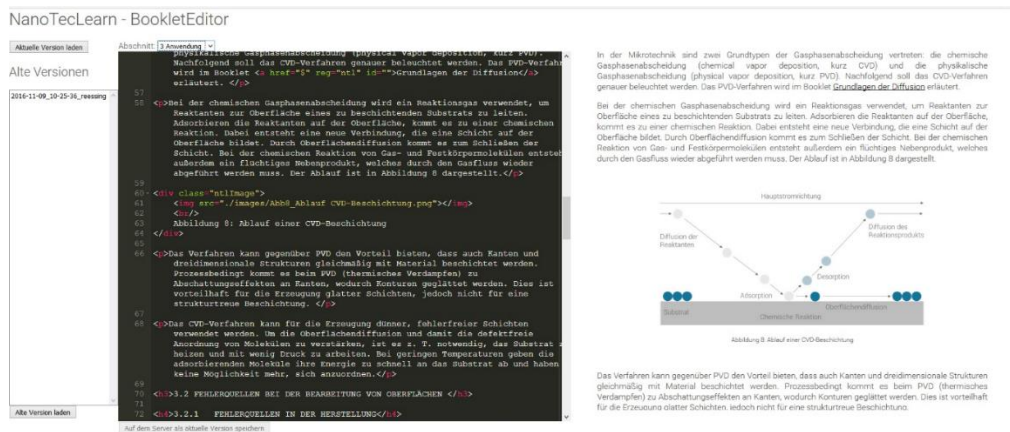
NanoTecLearn - BookletEditor

Aktuelle Version laden

Alte Versionen

2016-11-09_10-25-36_reessing

Alte Version laden

Abschnitt: 3 Anwendung

physikalische Gasphasenabscheidung (physical vapor deposition, kurz PVD). Nachfolgend soll das CVD-Verfahren genauer beleuchtet werden. Das PVD-Verfahren wird im Booklet <a href="$" reg="ntl" id="">Grundlagen der Diffusion</a> erläutert. </p>

57

58 <p>Bei der chemischen Gasphasenabscheidung wird ein Reaktionsgas verwendet, um Reaktanten zur Oberfläche eines zu beschichtenden Substrats zu leiten. Adsorbieren die Reaktanten auf der Oberfläche, kommt es zu einer chemischen Reaktion. Dabei entsteht eine neue Verbindung, die eine Schicht auf der Oberfläche bildet. Durch Oberflächendiffusion kommt es zum Schließen der Schicht. Bei der chemischen Reaktion von Gas- und Festkörpermolekülen entsteht außerdem ein flüchtiges Nebenprodukt, welches durch den Gasfluss wieder abgeführt werden muss. Der Ablauf ist in Abbildung 8 dargestellt.</p>

59

60 <div class="ntlImage">

61 <img src="./images/Abb8_Ablauf CVD-Beschichtung.png"></img>

62 <br/>

63 Abbildung 8: Ablauf einer CVD-Beschichtung

64 </div>

65

66 <p>Das Verfahren kann gegenüber PVD den Vorteil bieten, dass auch Kanten und dreidimensionale Strukturen gleichmäßig mit Material beschichtet werden. Prozessbedingt kommt es beim PVD (thermisches Verdampfen) zu Abschattungseffekten an Kanten, wodurch Konturen geglättet werden. Dies ist vorteilhaft für die Erzeugung glatter Schichten, jedoch nicht für eine strukturtreue Beschichtung. </p>

67

68 <p>Das CVD-Verfahren kann für die Erzeugung dünner, fehlerfreier Schichten verwendet werden. Um die Oberflächendiffusion und damit die defektfreie Anordnung von Molekülen zu verstärken, ist es z. T. notwendig, das Substrat zu heizen und mit wenig Druck zu arbeiten. Bei geringen Temperaturen geben die adsorbierenden Moleküle ihre Energie zu schnell an das Substrat ab und haben keine Möglichkeit mehr, sich anzuordnen.</p>

69

70 <h3>3.2 FEHLERQUELLEN BEI DER BEARBEITUNG VON OBERFLÄCHEN </h3>

71

72 <h5>3.2.1 FEHLERQUELLEN IN DER HERSTELLUNG</h5>

Auf dem Server als aktuelle Version speichern

In der Mikrotechnik sind zwei Grundtypen der Gasphasenabscheidung vertreten: die chemische Gasphasenabscheidung (chemical vapor deposition, kurz CVD) und die physikalische Gasphasenabscheidung (physical vapor deposition, kurz PVD). Nachfolgend soll das CVD-Verfahren genauer beleuchtet werden. Das PVD-Verfahren wird im Booklet Grundlagen der Diffusion erläutert.

Bei der chemischen Gasphasenabscheidung wird ein Reaktionsgas verwendet, um Reaktanten zur Oberfläche eines zu beschichtenden Substrats zu leiten. Adsorbieren die Reaktanten auf der Oberfläche, kommt es zu einer chemischen Reaktion. Dabei entsteht eine neue Verbindung, die eine Schicht auf der Oberfläche bildet. Durch Oberflächendiffusion kommt es zum Schließen der Schicht. Bei der chemischen Reaktion von Gas- und Festkörpermolekülen entsteht außerdem ein flüchtiges Nebenprodukt, welches durch den Gasfluss wieder abgeführt werden muss. Der Ablauf ist in Abbildung 8 dargestellt.

Hauptströmrichtung
Diffusion der Reaktanten
Diffusion des Reaktionsprodukts
Desorption
Adsorption
Oberflächendiffusion
Substrat
Chemische Reaktion

Abbildung 8: Ablauf einer CVD-Beschichtung

Das Verfahren kann gegenüber PVD den Vorteil bieten, dass auch Kanten und dreidimensionale Strukturen gleichmäßig mit Material beschichtet werden. Prozessbedingt kommt es beim PVD (thermisches Verdampfen) zu Abschattungseffekten an Kanten, wodurch Konturen geglättet werden. Dies ist vorteilhaft für die Erzeugung glatter Schichten, jedoch nicht für eine strukturtreue Beschichtung.